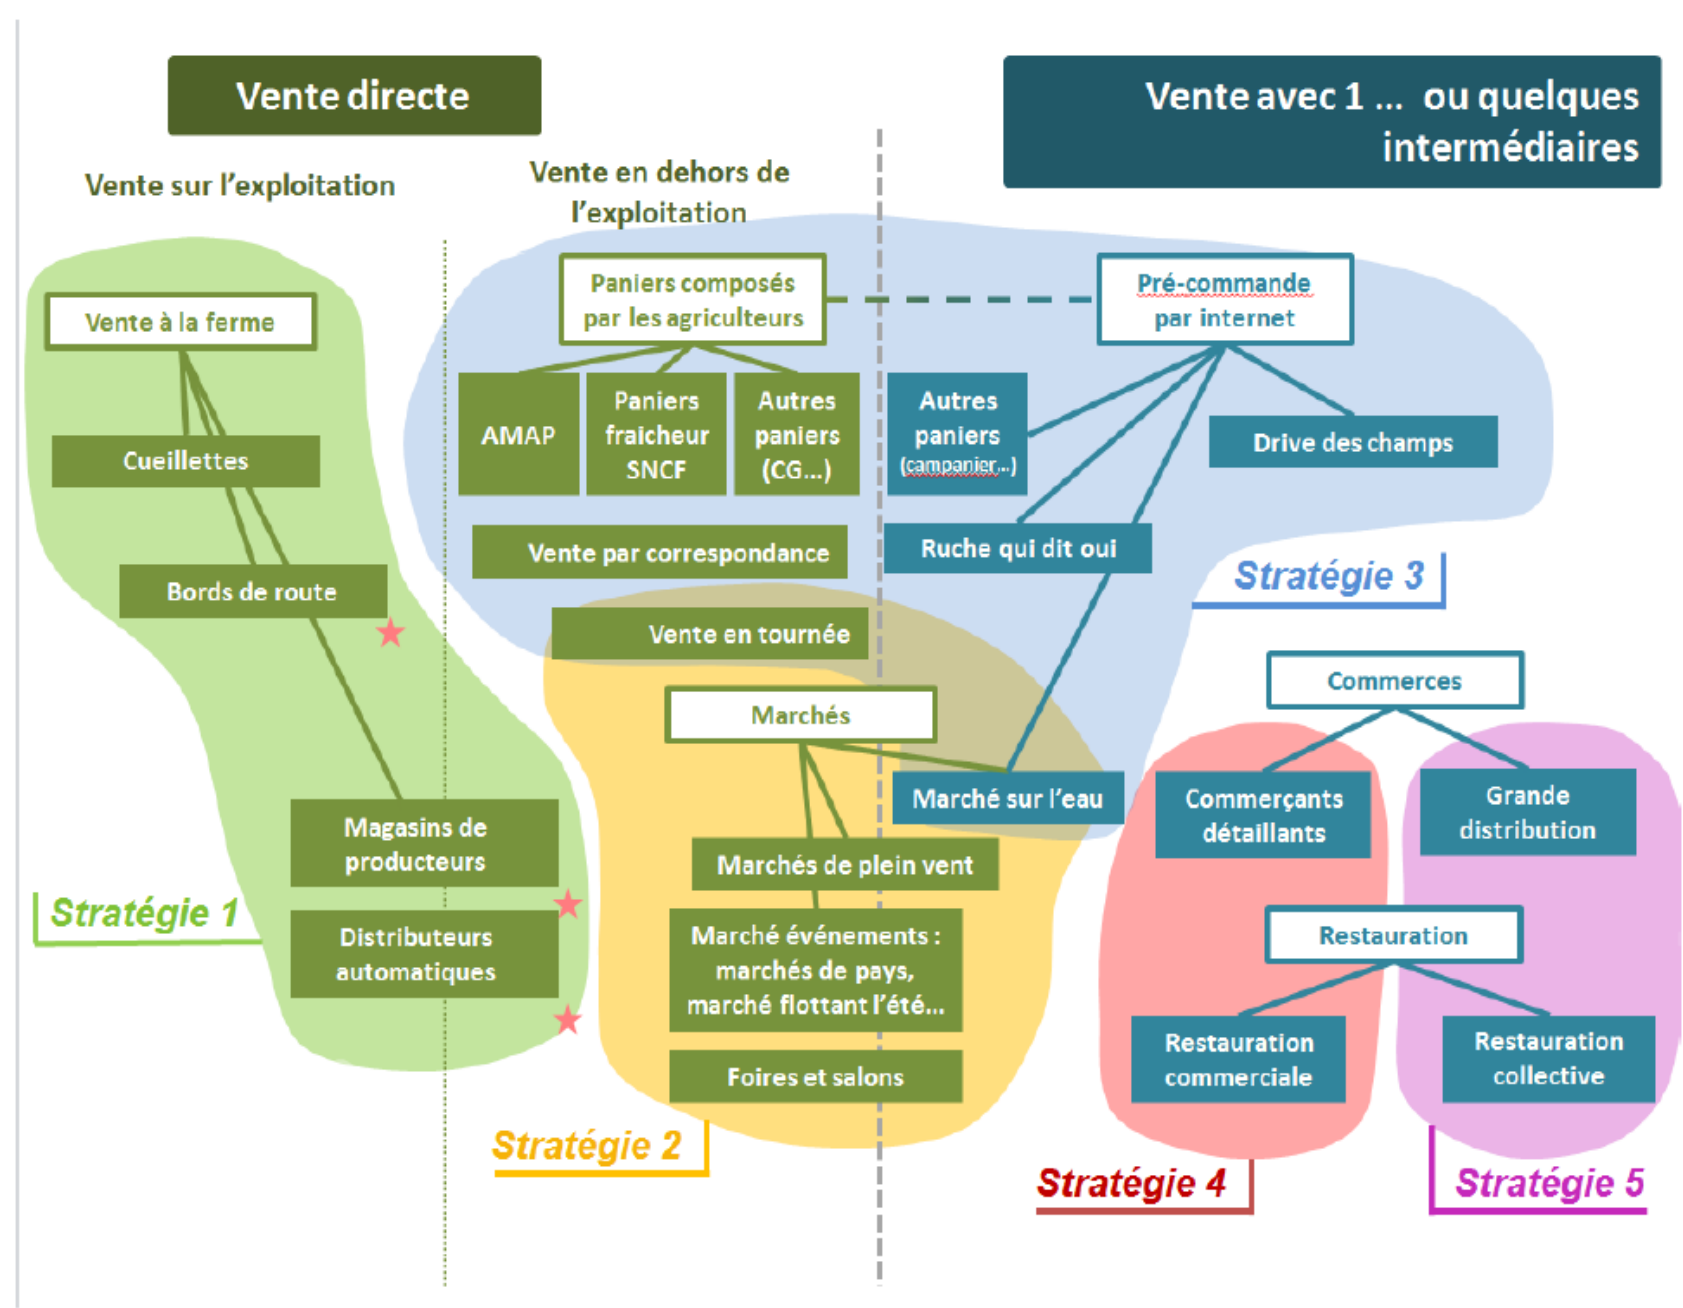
Vente directe

Vente avec 1 … ou quelques intermédiaires

Vente sur l'exploitation

Vente en dehors de l'exploitation

Vente à la ferme

Cueillettes

Bords de route

Magasins de producteurs

Distributeurs automatiques

Stratégie 1

Paniers composés par les agriculteurs

Pré-commande par internet

AMAP

Paniers fraicheur SNCF

Autres paniers (CG…)

Autres paniers (campanier…)

Drive des champs

Vente par correspondance

Ruche qui dit oui

Stratégie 3

Vente en tournée

Marchés

Marché sur l'eau

Marchés de plein vent

Marché événements : marchés de pays, marché flottant l'été…

Foires et salons

Stratégie 2

Commerces

Commerçants détaillants

Grande distribution

Restauration

Restauration commerciale

Restauration collective

Stratégie 4

Stratégie 5